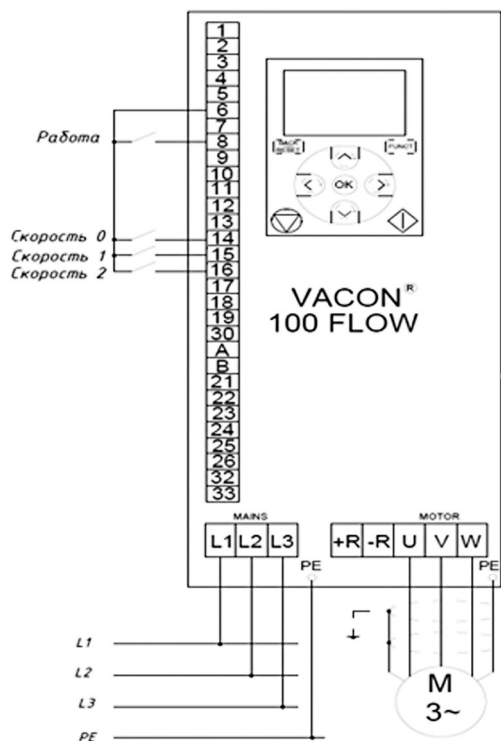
1
2
3
4
5
6
7
8
9
10
11
12
13
14
15
16
17
18
19
30
A
B
21
22
23
24
25
26
32
33

Работа

Скорость 0
Скорость 1
Скорость 2

BACK RESET
FUNCT
OK

VACON®
100 FLOW

MAINS
L1 L2 L3
PE

MOTOR
+R -R U V W
PE

L1
L2
L3
PE

M
3~